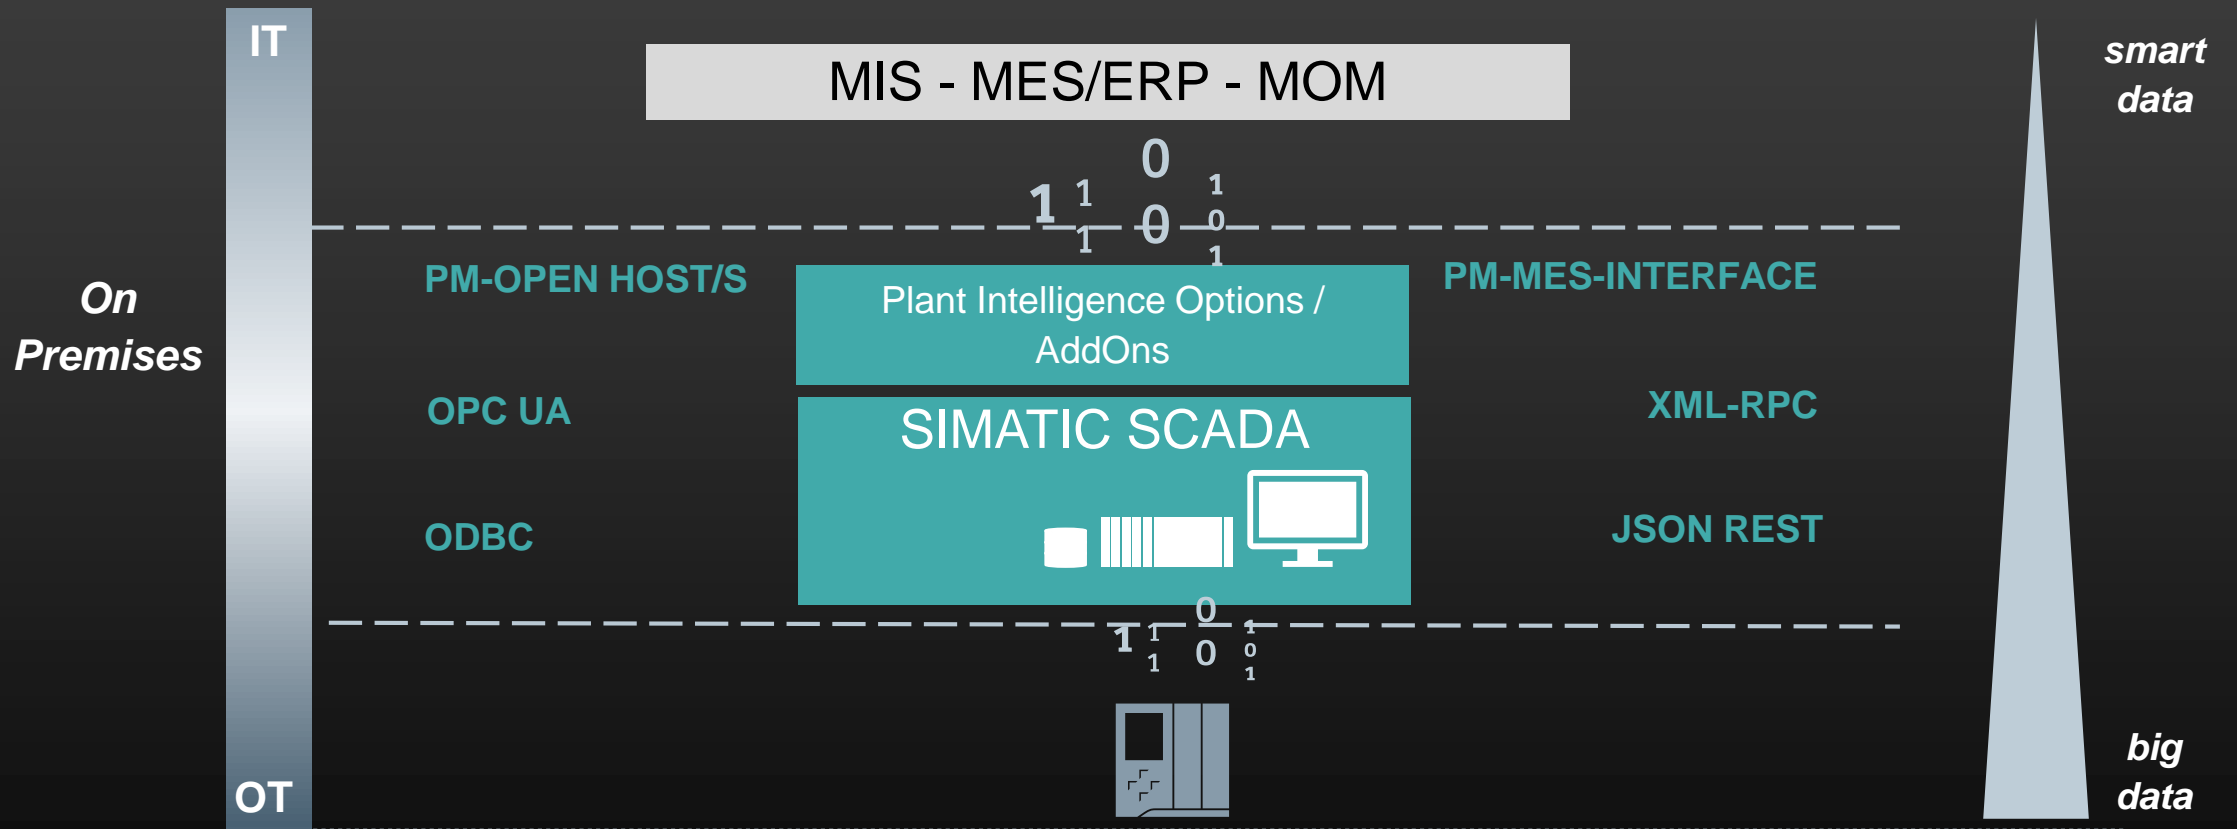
IT

MIS - MES/ERP - MOM

smart data

0
1 1 1 0 1 0 1 1

On Premises

PM-OPEN HOST/S

Plant Intelligence Options / AddOns

PM-MES-INTERFACE

OPC UA

SIMATIC SCADA

XML-RPC

ODBC

JSON REST

0
1 1 1 0 1 0 1

OT

big data